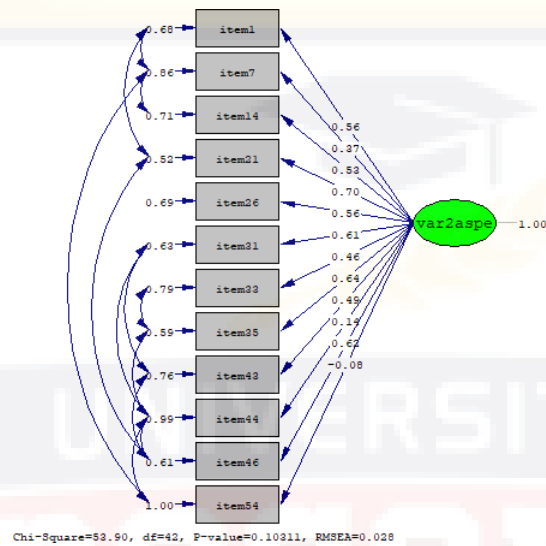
0.68 item1
0.86 item7
0.71 item14
0.52 item21
0.69 item26
0.63 item31
0.79 item33
0.59 item35
0.76 item43
0.99 item44
0.61 item46
1.00 item54

0.56
0.37
0.53
0.70
0.56
0.61
0.46
0.64
0.49
0.14
0.62
-0.08

var2aspe 1.00

Chi-Square=53.90, df=42, P-value=0.10311, RMSEA=0.028